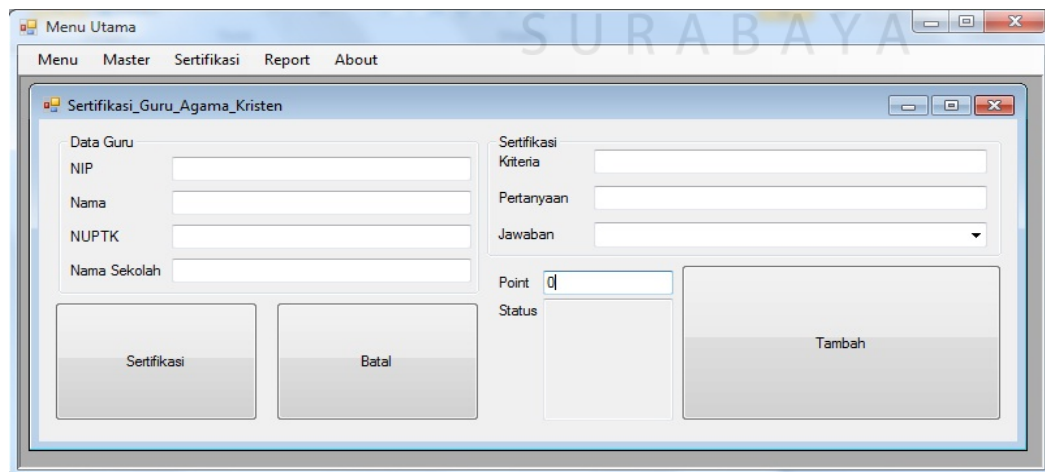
Menu Utama

SURABAYA

Menu Master Sertifikasi Report About

Sertifikasi_Guru_Agama_Kristen

Data Guru

NIP

Nama

NUPTK

Nama Sekolah

Sertifikasi

Kriteria

Pertanyaan

Jawaban

Point 0

Status

Sertifikasi

Batal

Tambah